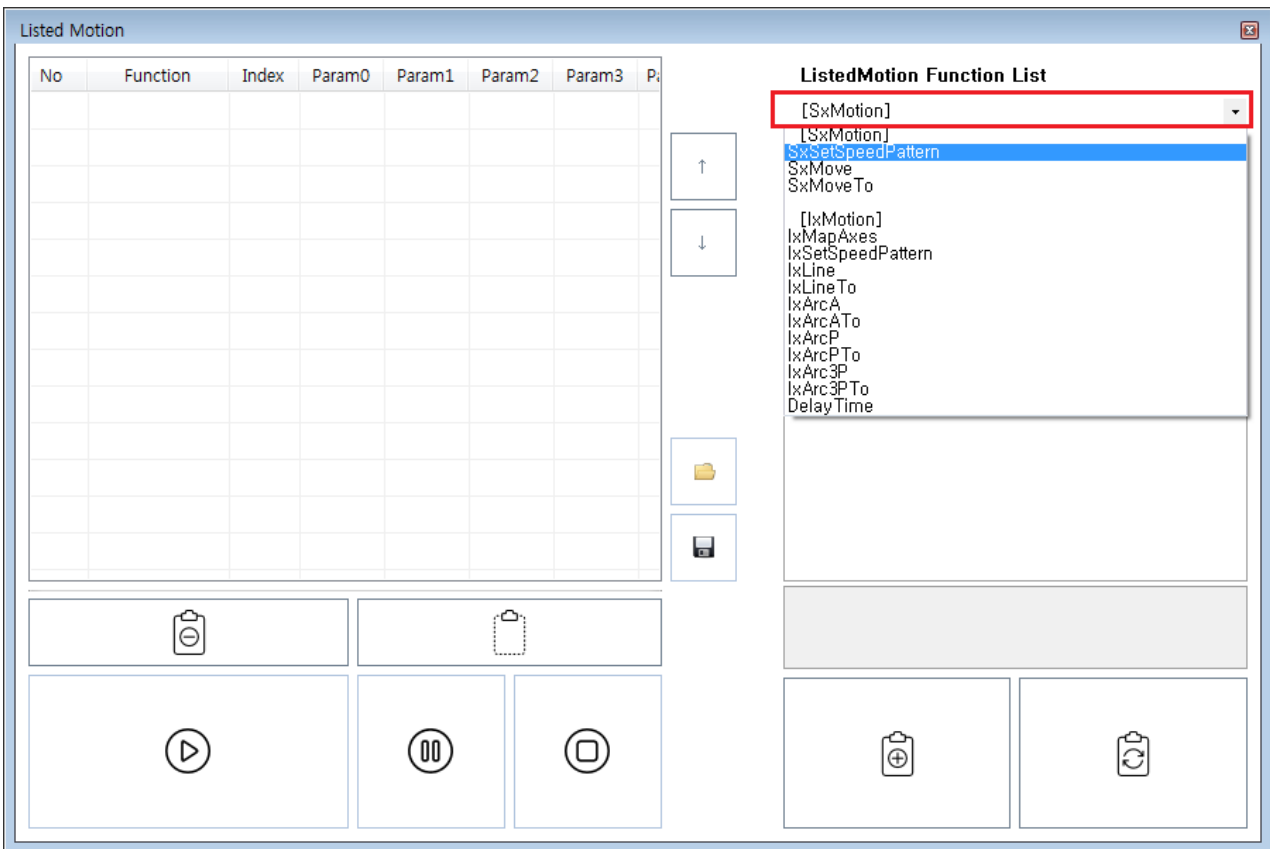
Listed Motion

| No | Function | Index | Param0 | Param1 | Param2 | Param3 | P |
|---|---|---|---|---|---|---|---|

↑

↓

ListedMotion Function List

[SxMotion]

[SxMotion]
SxSetSpeedPattern
SxMove
SxMoveTo

[IxMotion]
IxMapAxes
IxSetSpeedPattern
IxLine
IxLineTo
IxArcA
IxArcATo
IxArcP
IxArcPTo
IxArc3P
IxArc3PTo
DelayTime